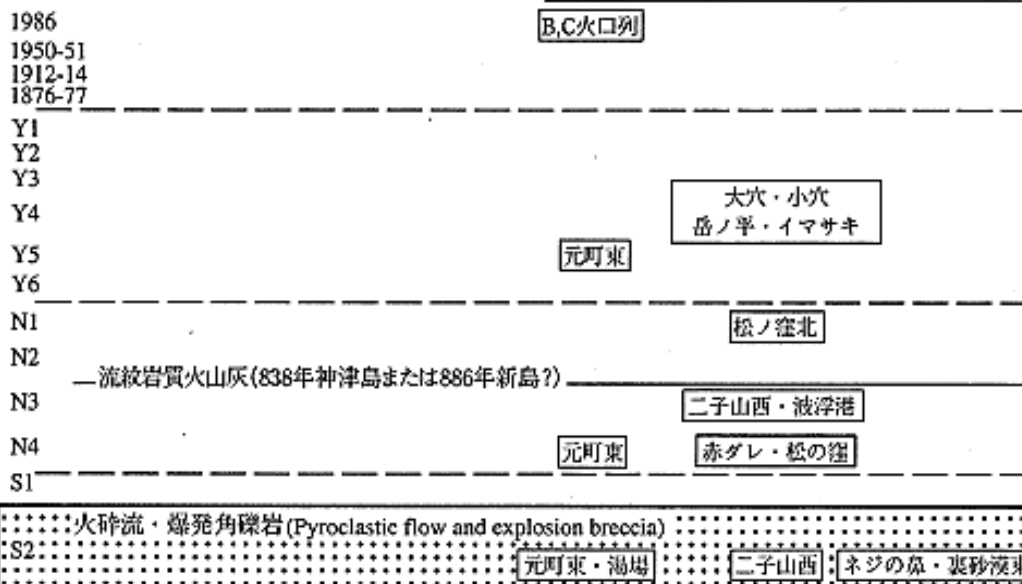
1986

B,C火口列

1950-51

1912-14

1876-77

Y1

Y2

Y3

大穴・小穴

Y4

岳ノ平・イマサキ

Y5

元町東

Y6

N1

松ノ窪北

N2

流紋岩質火山灰(838年神津島または886年新島?)

N3

二子山西・波浮港

N4

元町東

赤ダレ・松の窪

S1

火砕流・爆発角礫岩(Pyroclastic flow and explosion breccia)

S2

元町東・湯場

二子山西

ネジの鼻・裏砂漠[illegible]